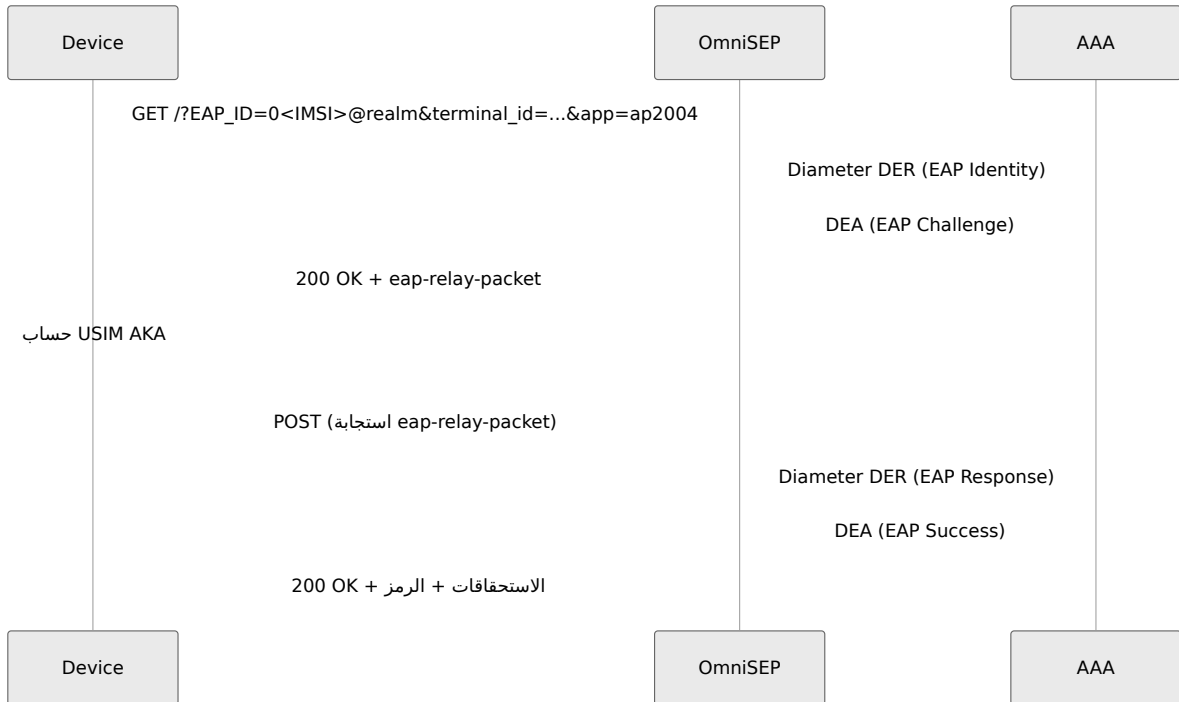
Device

OmniSEP

AAA

GET /?EAP_ID=0<IMSI>@realm&terminal_id=...&app=ap2004

Diameter DER (EAP Identity)

DEA (EAP Challenge)

200 OK + eap-relay-packet

حساب USIM AKA

POST (استجابة eap-relay-packet)

Diameter DER (EAP Response)

DEA (EAP Success)

200 OK + الرمز + الاستحقاقات

Device

OmniSEP

AAA